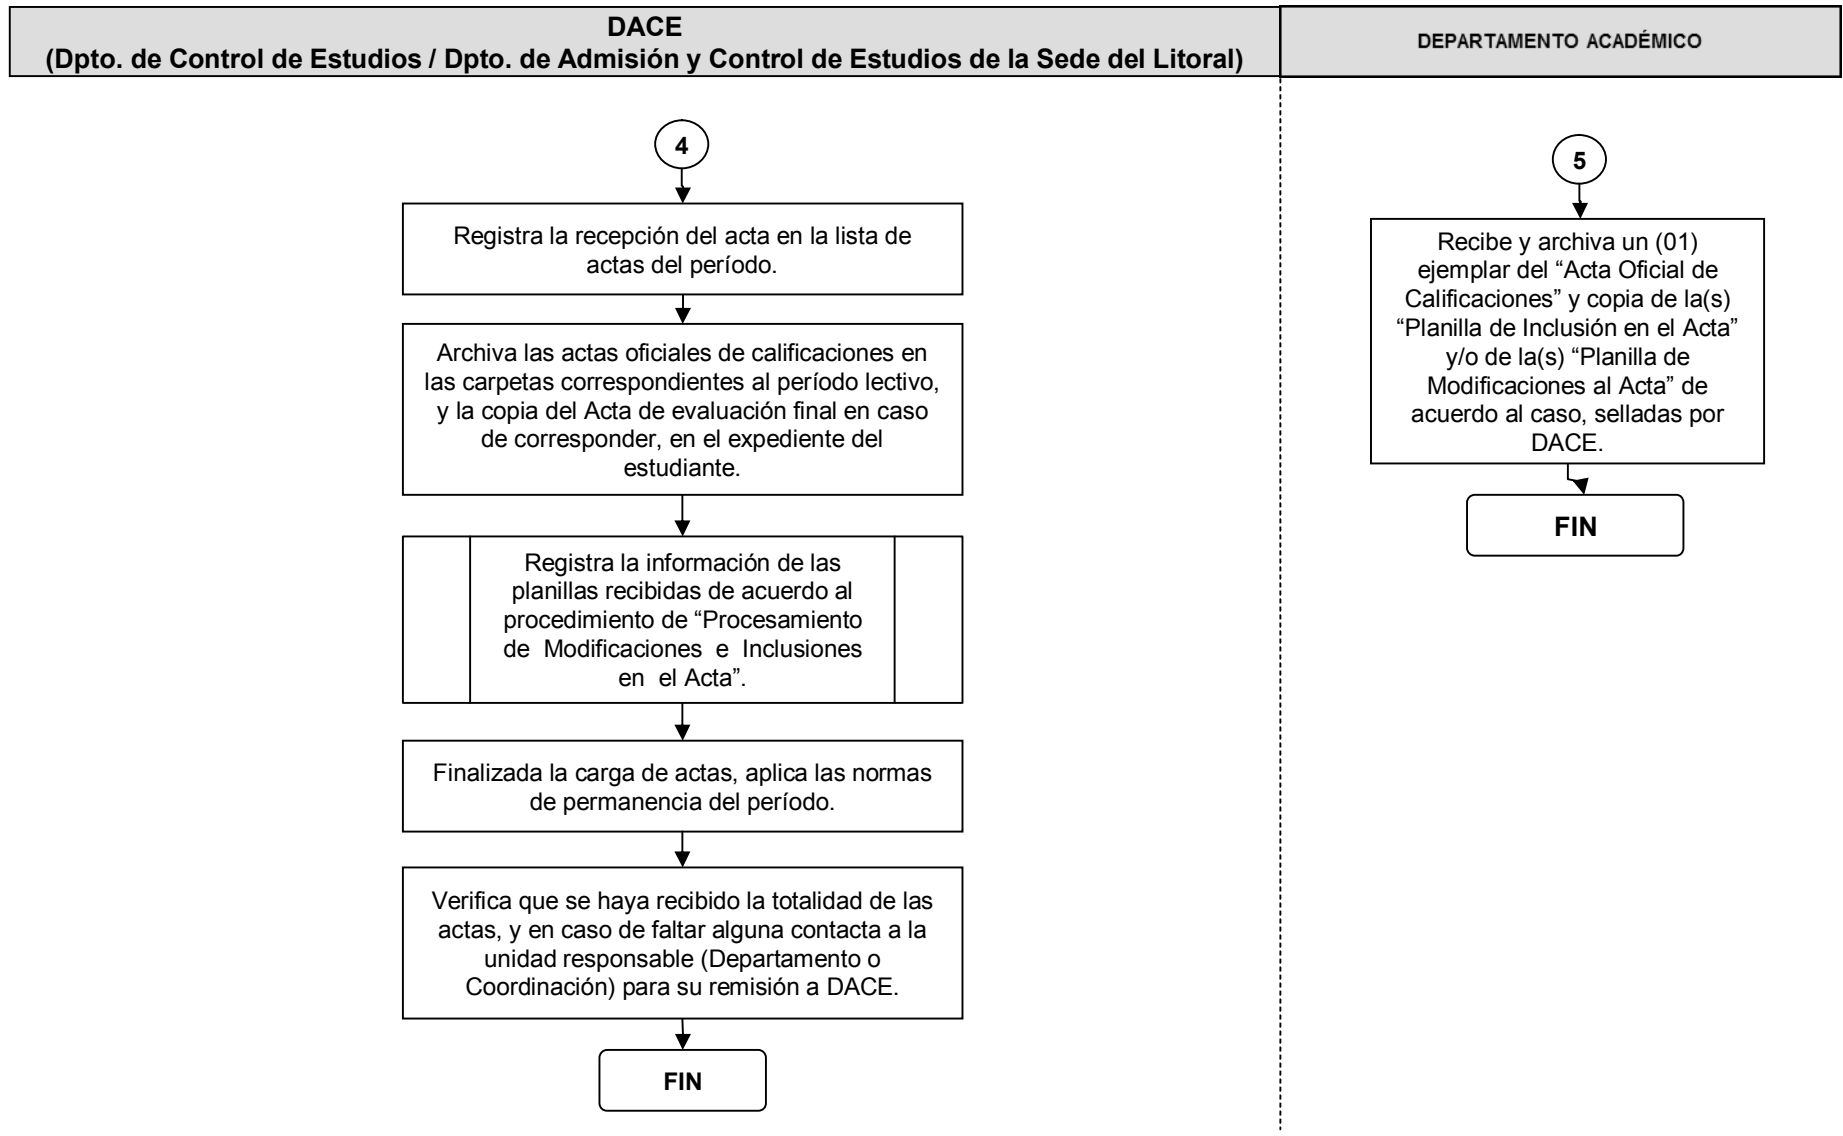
DACE
(Dpto. de Control de Estudios / Dpto. de Admisión y Control de Estudios de la Sede del Litoral)

4

Registra la recepción del acta en la lista de actas del período.

Archiva las actas oficiales de calificaciones en las carpetas correspondientes al período lectivo, y la copia del Acta de evaluación final en caso de corresponder, en el expediente del estudiante.

Registra la información de las planillas recibidas de acuerdo al procedimiento de "Procesamiento de Modificaciones e Inclusiones en el Acta".

Finalizada la carga de actas, aplica las normas de permanencia del período.

Verifica que se haya recibido la totalidad de las actas, y en caso de faltar alguna contacta a la unidad responsable (Departamento o Coordinación) para su remisión a DACE.

FIN

DEPARTAMENTO ACADÉMICO

5

Recibe y archiva un (01) ejemplar del "Acta Oficial de Calificaciones" y copia de la(s) "Planilla de Inclusión en el Acta" y/o de la(s) "Planilla de Modificaciones al Acta" de acuerdo al caso, selladas por DACE.

FIN